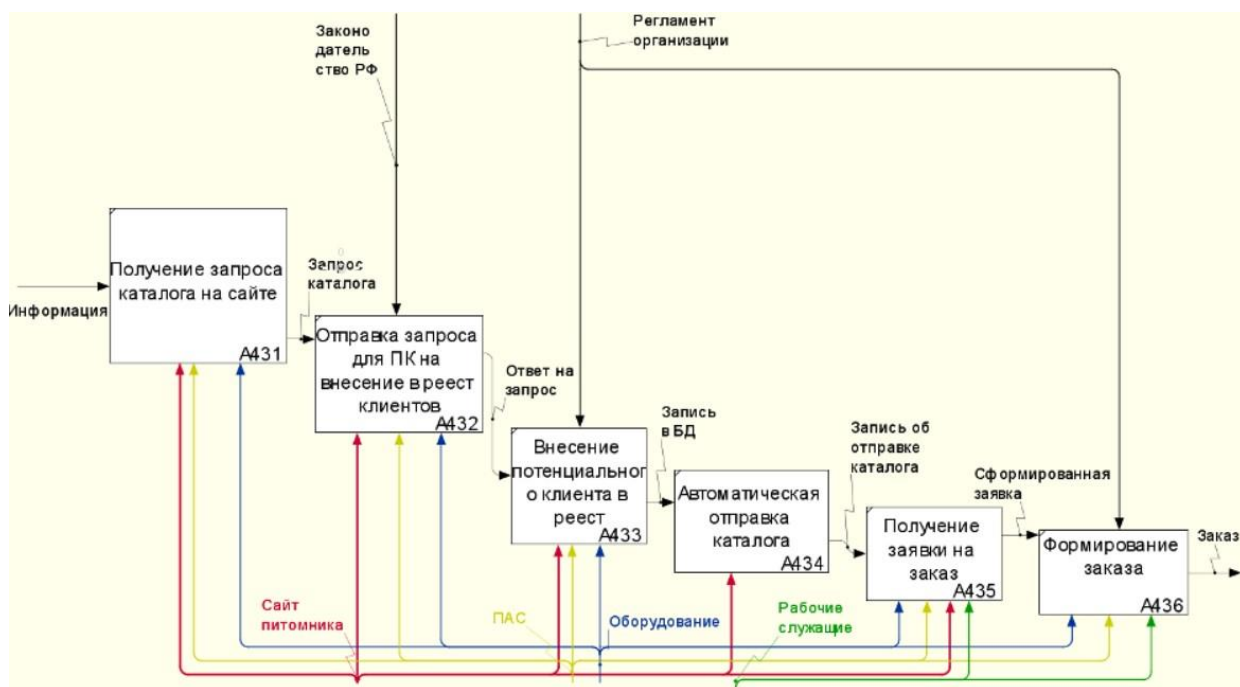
Законодательство РФ

Регламент организации

Получение запроса каталога на сайте
A431

Информация

Запрос каталога

Отправка запроса для ПК на внесение в реест клиентов
A432

Ответ на запрос

Внесение потенциального клиента в реест
A433

Запись в БД

Автоматическая отправка каталога
A434

Запись об отправке каталога

Получение заявки на заказ
A435

Сформированная заявка

Формирование заказа
A436

Заказ

Сайт питомника

ПАС

Оборудование

Рабочие служащие